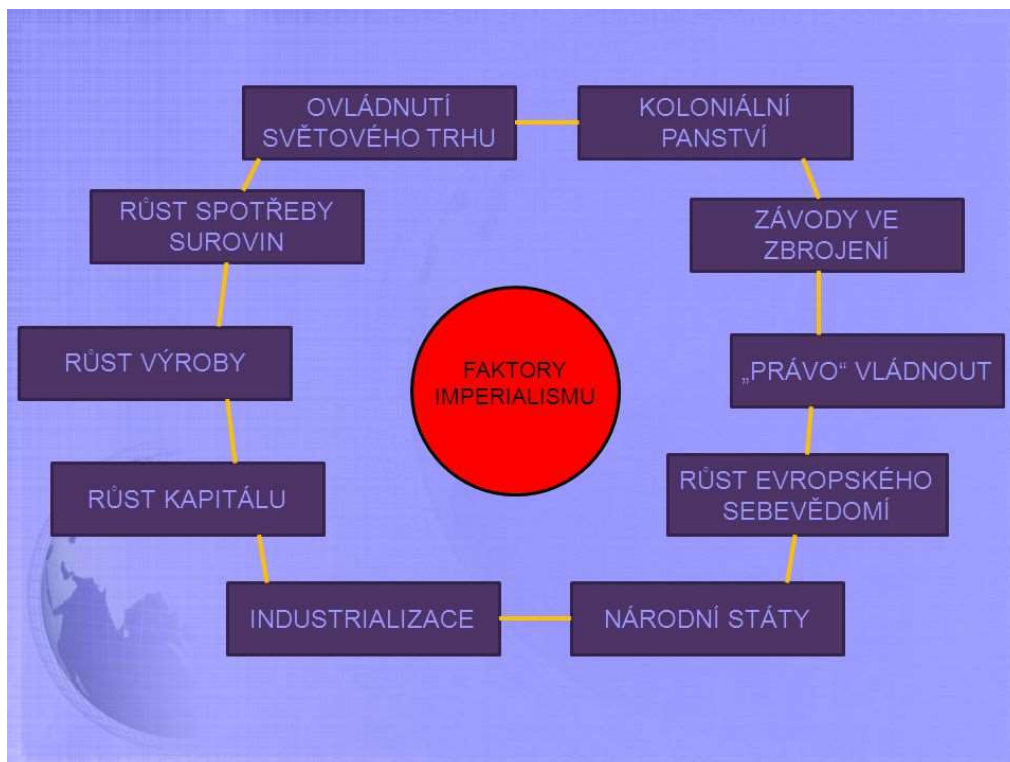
OVLÁDNUTÍ SVĚTOVÉHO TRHU

KOLONIÁLNÍ PANSTVÍ

RŮST SPOTŘEBY SUROVIN

ZÁVODY VE ZBROJENÍ

RŮST VÝROBY

FAKTORY IMPERIALISMU

„PRÁVO“ VLÁDNOUT

RŮST EVROPSKÉHO SEBEVĚDOMÍ

RŮST KAPITÁLU

INDUSTRIALIZACE

NÁRODNÍ STÁTY